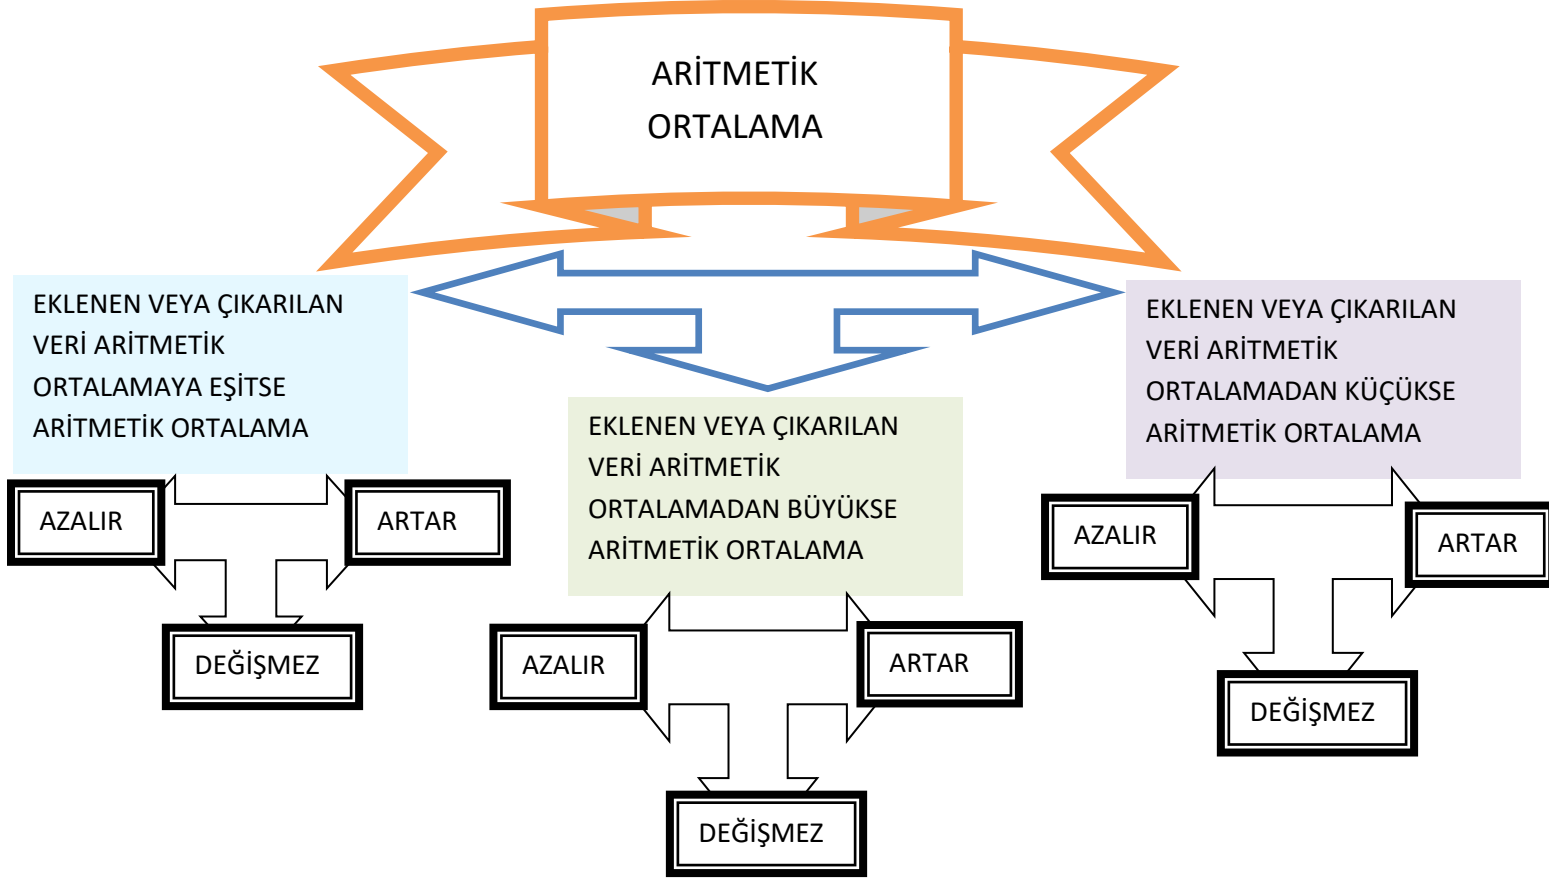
ARİTMETİK ORTALAMA

EKLENEN VEYA ÇIKARILAN VERİ ARİTMETİK ORTALAMAYA EŞİTSE ARİTMETİK ORTALAMA

AZALIR

ARTAR

DEĞİŞMEZ

EKLENEN VEYA ÇIKARILAN VERİ ARİTMETİK ORTALAMADAN BÜYÜKSE ARİTMETİK ORTALAMA

AZALIR

ARTAR

DEĞİŞMEZ

EKLENEN VEYA ÇIKARILAN VERİ ARİTMETİK ORTALAMADAN KÜÇÜKSE ARİTMETİK ORTALAMA

AZALIR

ARTAR

DEĞİŞMEZ